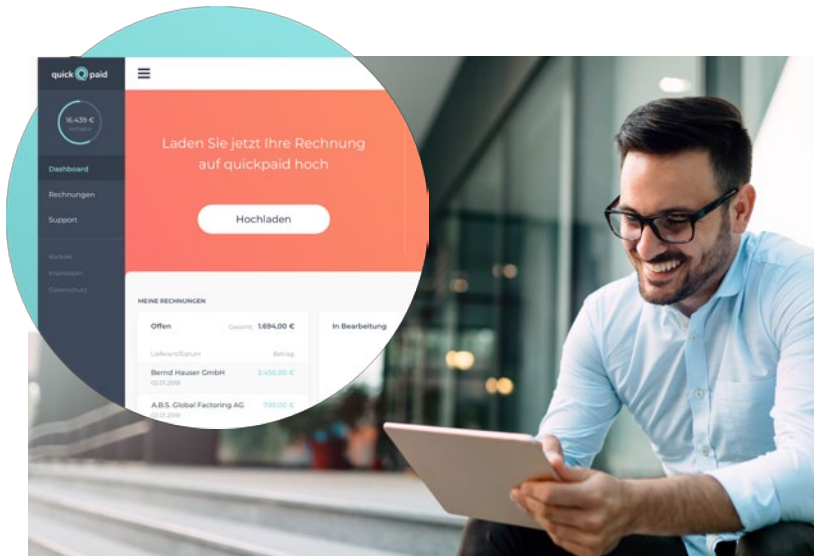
quickpaid

16.439 €
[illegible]

Dashboard

Rechnungen

Support

Kontakt
Impressum
Datenschutz

Laden Sie jetzt Ihre Rechnung auf quickpaid hoch

Hochladen

MEINE RECHNUNGEN

Offen

Gesamt 1.694,00 €

Lieferant/Datum

Betrag

Bernd Hauser GmbH
02.01.2018

2.455,00 €

A.B.S. Global Factoring AG
02.01.2018

799,00 €

In Bearbeitung